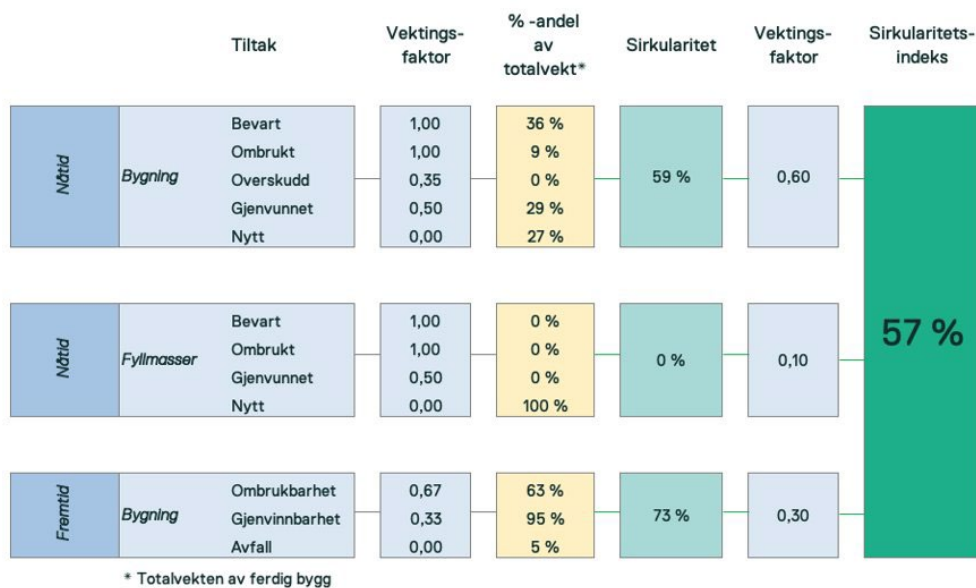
| | | Tiltak | Vektings-faktor | % -andel av totalvekt* | Sirkularitet | Vektings-faktor | Sirkularitets-indeks |
|---|---|---|---|---|---|---|---|
| Nåtid | Bygning | Bevart | 1,00 | 36 % | 59 % | 0,60 | 57 % |
| | | Ombrukt | 1,00 | 9 % | | | |
| | | Overskudd | 0,35 | 0 % | | | |
| | | Gjenvunnet | 0,50 | 29 % | | | |
| | | Nytt | 0,00 | 27 % | | | |
| Nåtid | Fyllmasser | Bevart | 1,00 | 0 % | 0 % | 0,10 | |
| | | Ombrukt | 1,00 | 0 % | | | |
| | | Gjenvunnet | 0,50 | 0 % | | | |
| | | Nytt | 0,00 | 100 % | | | |
| Fremtid | Bygning | Ombrukbarhet | 0,67 | 63 % | 73 % | 0,30 | |
| | | Gjenvinnbarhet | 0,33 | 95 % | | | |
| | | Avfall | 0,00 | 5 % | | | |

* Totalvekten av ferdig bygg